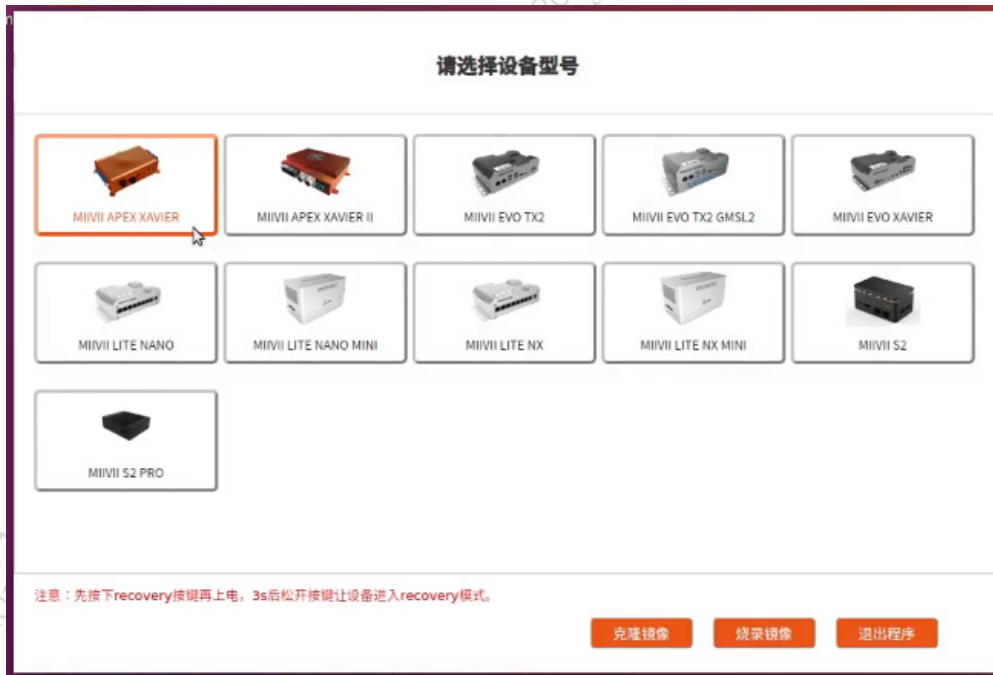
请选择设备型号

MIIVII APEX XAVIER

MIIVII APEX XAVIER II

MIIVII EVO TX2

MIIVII EVO TX2 GMSL2

MIIVII EVO XAVIER

MIIVII LITE NANO

MIIVII LITE NANO MINI

MIIVII LITE NX

MIIVII LITE NX MINI

MIIVII S2

MIIVII S2 PRO

注意：先按下recovery按键再上电，3s后松开按键让设备进入recovery模式。

克隆镜像

烧录镜像

退出程序